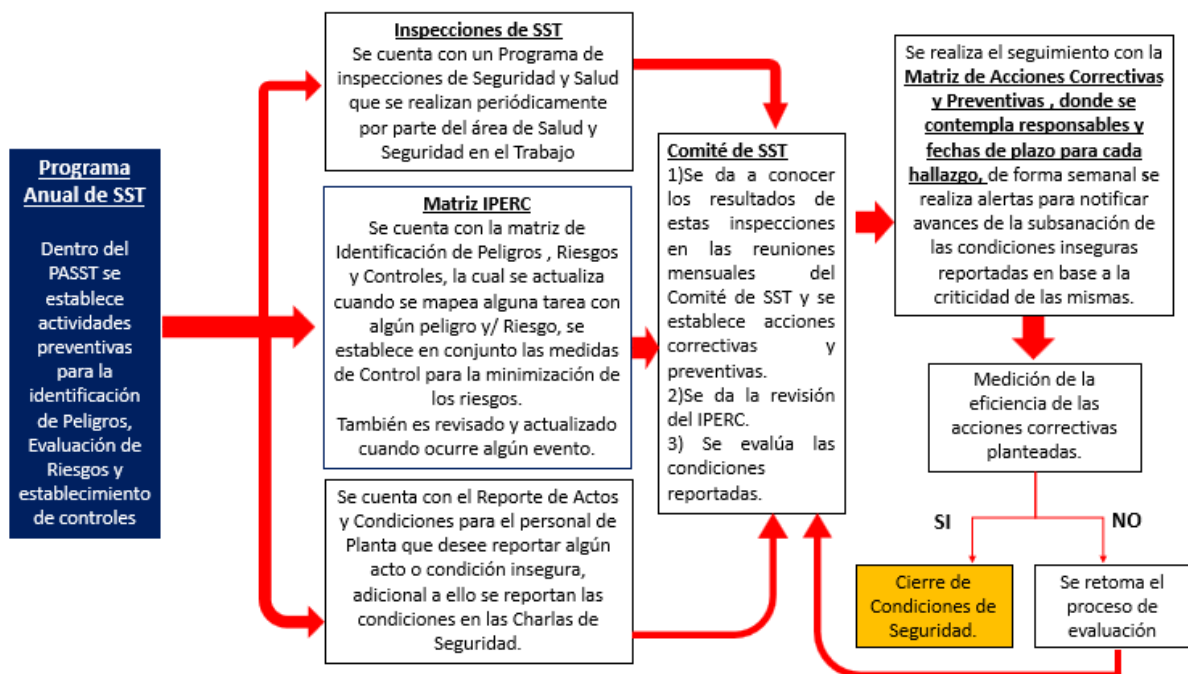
Programa Anual de SST

Dentro del PASST se establece actividades preventivas para la identificación de Peligros, Evaluación de Riesgos y establecimiento de controles

Inspecciones de SST
Se cuenta con un Programa de inspecciones de Seguridad y Salud que se realizan periódicamente por parte del área de Salud y Seguridad en el Trabajo

Matriz IPERC
Se cuenta con la matriz de Identificación de Peligros , Riesgos y Controles, la cual se actualiza cuando se mapea alguna tarea con algún peligro y/ Riesgo, se establece en conjunto las medidas de Control para la minimización de los riesgos.
También es revisado y actualizado cuando ocurre algún evento.

Se cuenta con el Reporte de Actos y Condiciones para el personal de Planta que desee reportar algún acto o condición insegura, adicional a ello se reportan las condiciones en las Charlas de Seguridad.

Comité de SST
1)Se da a conocer los resultados de estas inspecciones en las reuniones mensuales del Comité de SST y se establece acciones correctivas y preventivas.
2)Se da la revisión del IPERC.
3) Se evalúa las condiciones reportadas.

Se realiza el seguimiento con la Matriz de Acciones Correctivas y Preventivas , donde se contempla responsables y fechas de plazo para cada hallazgo, de forma semanal se realiza alertas para notificar avances de la subsanación de las condiciones inseguras reportadas en base a la criticidad de las mismas.

Medición de la eficiencia de las acciones correctivas planteadas.

SI

NO

Cierre de Condiciones de Seguridad.

Se retoma el proceso de evaluación